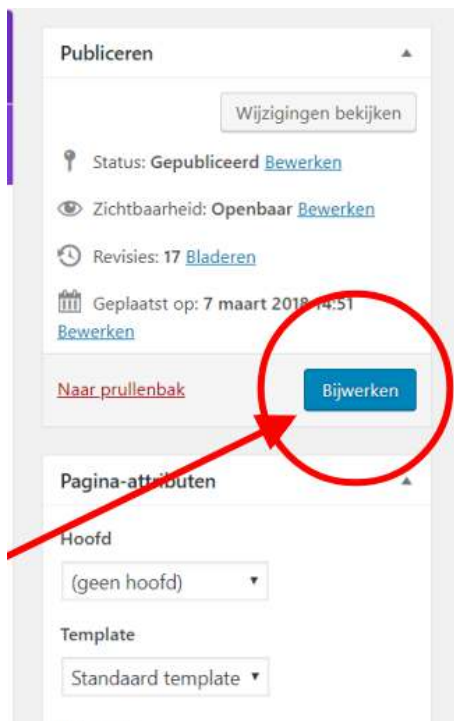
Publiceren

Wijzigingen bekijken

Status: Gepubliceerd Bewerken

Zichtbaarheid: Openbaar Bewerken

Revisies: 17 Bladeren

Geplaatst op: 7 maart 2018 14:51 Bewerken

Naar prullenbak

Bijwerken

Pagina-attributen

Hoofd

(geen hoofd)

Template

Standaard template